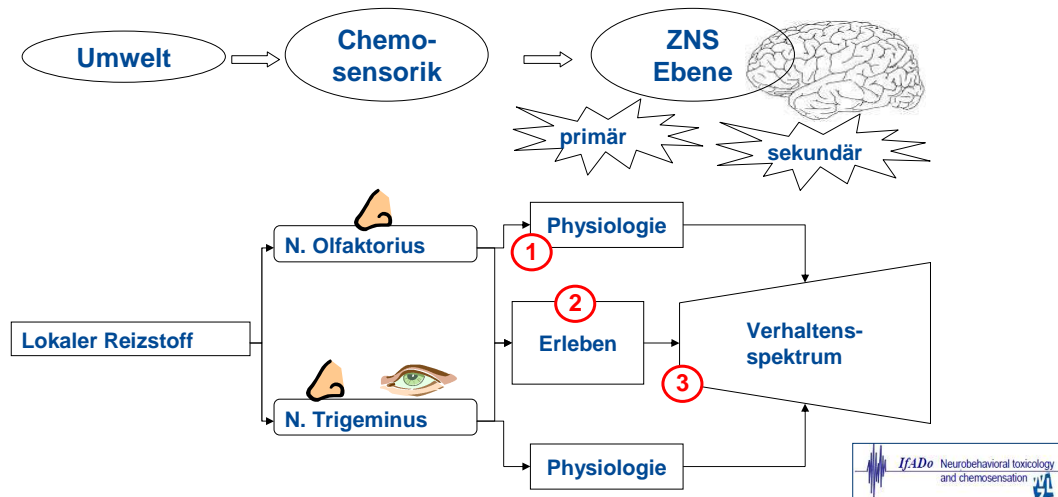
Umwelt

Chemosensorik

ZNS Ebene

primär

sekundär

N. Olfaktorius

Physiologie

1

2

Erleben

Lokaler Reizstoff

Verhaltensspektrum

3

N. Trigeminus

Physiologie

IfADo Neurobehavioral toxicology and chemosensation